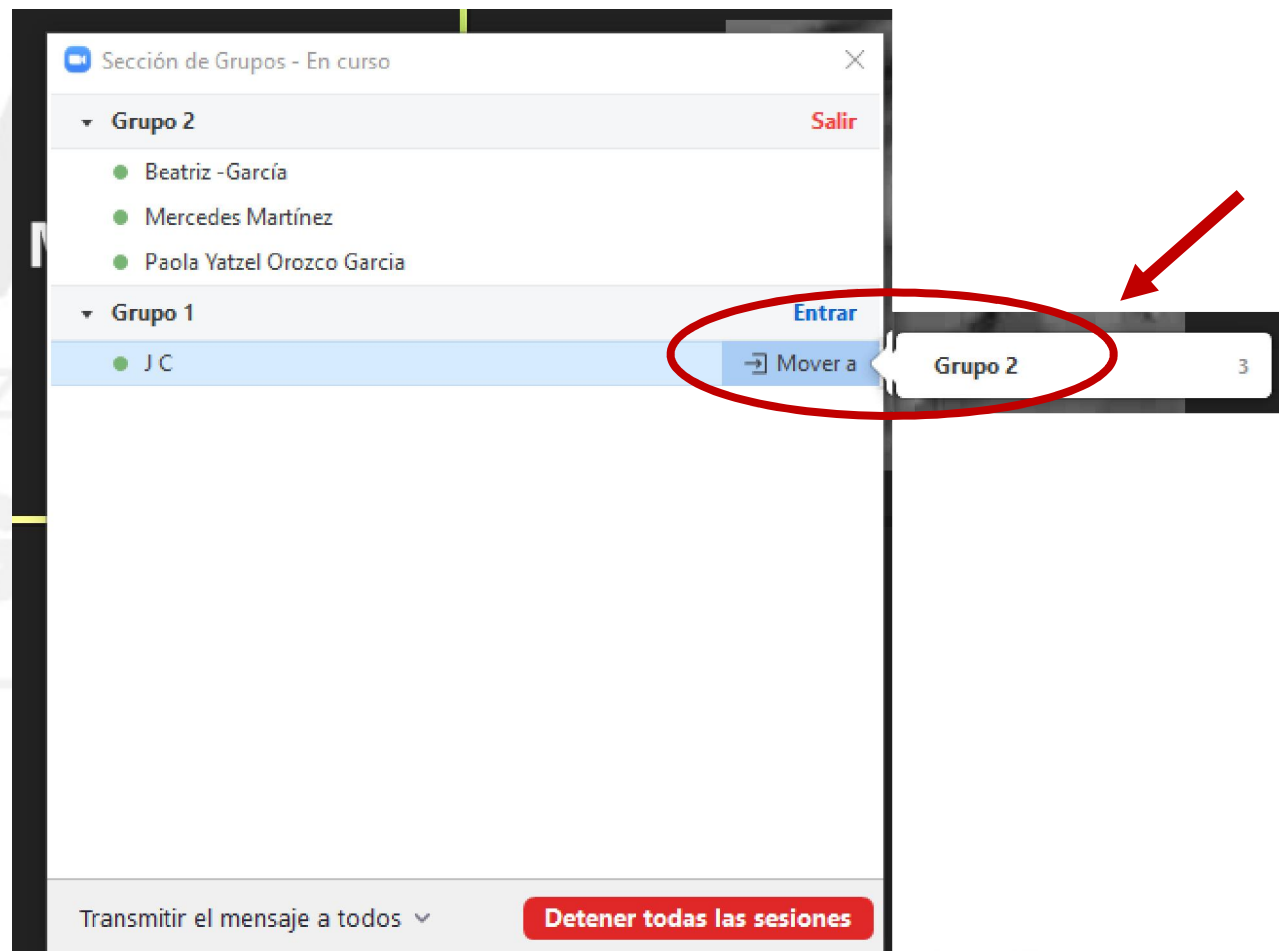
Sección de Grupos - En curso

Grupo 2
Salir

Beatriz -García
Mercedes Martínez
Paola Yatzel Orozco Garcia

Grupo 1
Entrar

J C
Mover a

Grupo 2
3

Transmitir el mensaje a todos
Detener todas las sesiones